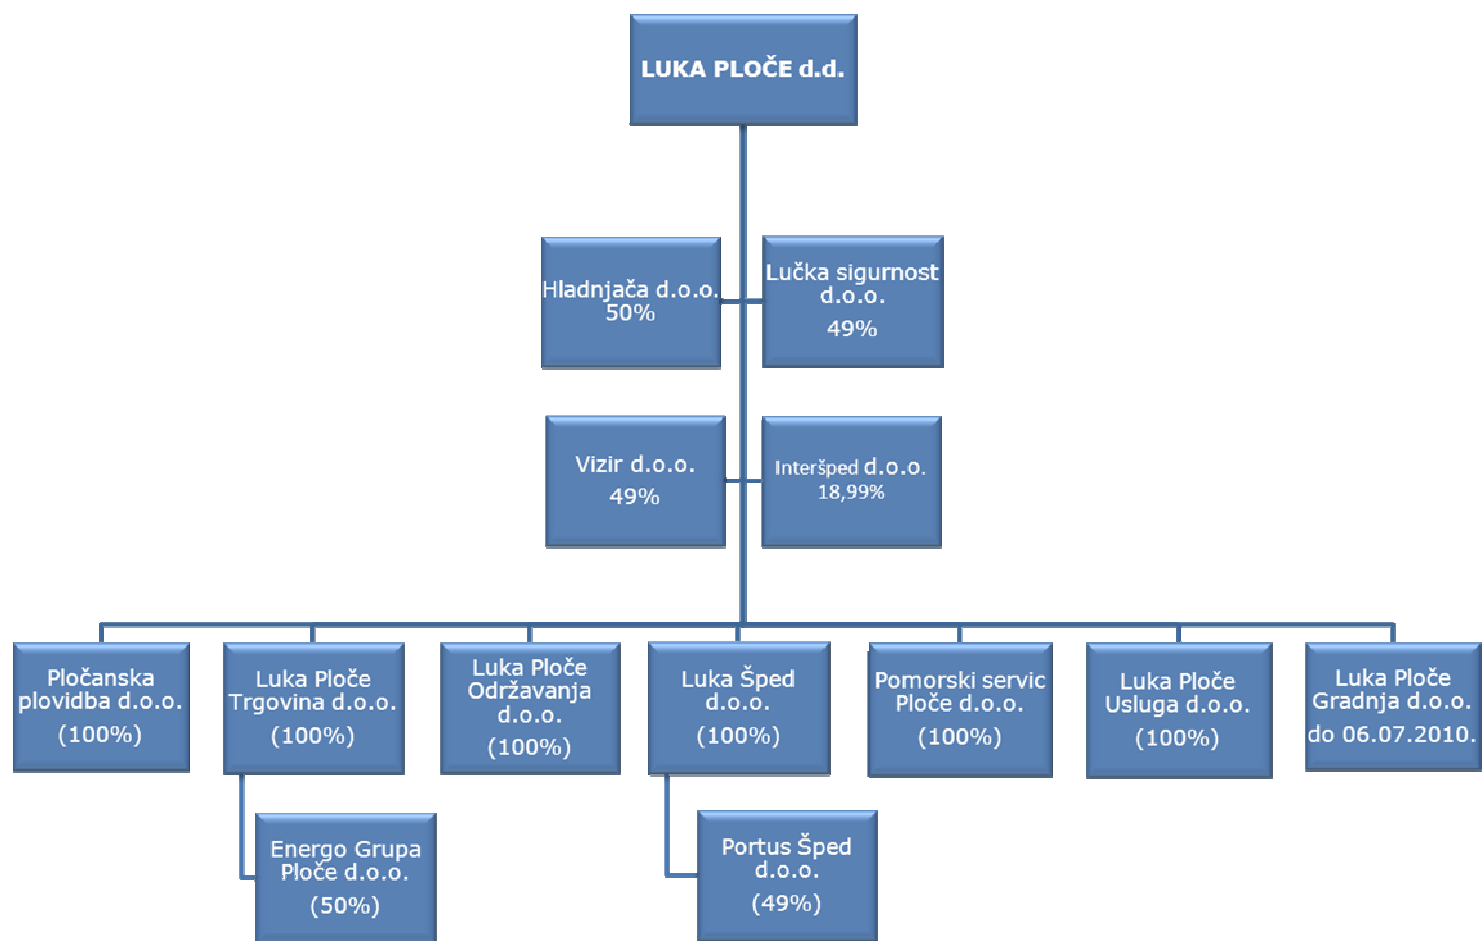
LUKA PLOČE d.d.

Hladnjača d.o.o. 50%

Lučka sigurnost d.o.o. 49%

Vizir d.o.o. 49%

Interšped d.o.o. 18,99%

Pločanska plovidba d.o.o. (100%)

Luka Ploče Trgovina d.o.o. (100%)

Luka Ploče Održavanja d.o.o. (100%)

Luka Šped d.o.o. (100%)

Pomorski servic Ploče d.o.o. (100%)

Luka Ploče Usluga d.o.o. (100%)

Luka Ploče Gradnja d.o.o. do 06.07.2010.

Energo Grupa Ploče d.o.o. (50%)

Portus Šped d.o.o. (49%)